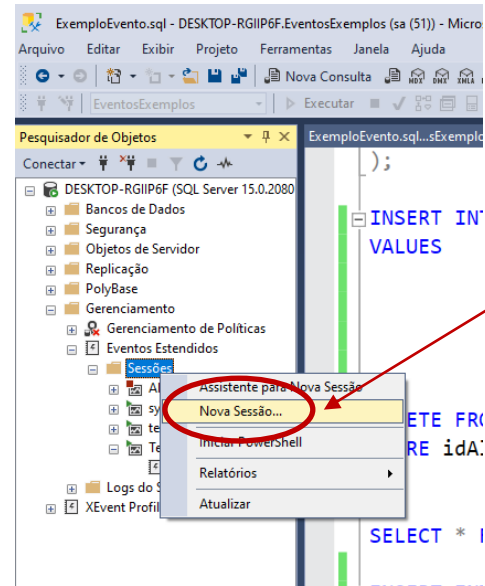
ExemploEvento.sql - DESKTOP-RGIIP6F.EventosExemplos (sa (51)) - Micro
Arquivo Editar Exibir Projeto Ferramentas Janela Ajuda
Nova Consulta
EventosExemplos
Executar
Pesquisador de Objetos
Conectar
DESKTOP-RGIIP6F (SQL Server 15.0.2080
Bancos de Dados
Segurança
Objetos de Servidor
Replicação
PolyBase
Gerenciamento
Gerenciamento de Políticas
Eventos Estendidos
Sessões
Al
sy
te
Te
Logs do S
XEvent Profil
Assistente para Nova Sessão
Nova Sessão...
Iniciar PowerShell
Relatórios
Atualizar
ExemploEvento.sql...sExemplo
);
INSERT INT
VALUES
ETE FRO
RE idAl
SELECT * F